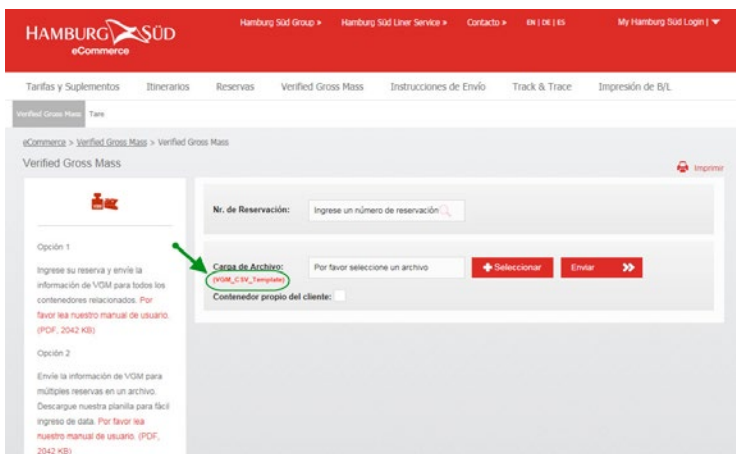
HAMBURG SÜD
eCommerce

Hamburg Süd Group » Hamburg Süd Liner Service » Contacto » EN | DE | ES My Hamburg Süd Login |

Tarifas y Suplementos Itinerarios Reservas Verified Gross Mass Instrucciones de Envío Track & Trace Impresión de B/L

Verified Gross Mass Tare

eCommerce > Verified Gross Mass > Verified Gross Mass

Verified Gross Mass

Imprimir

Opción 1

Ingrese su reserva y envíe la información de VGM para todos los contenedores relacionados. Por favor lea nuestro manual de usuario. (PDF, 2042 KB)

Opción 2

Envíe la información de VGM para múltiples reservas en un archivo. Descargue nuestra planilla para fácil ingreso de data. Por favor lea nuestro manual de usuario. (PDF, 2042 KB)

Nr. de Reservación: Ingrese un número de reservación

Carga de Archivo: Por favor seleccione un archivo Seleccionar Enviar
(VGM_CSV_Template)

Contenedor propio del cliente: